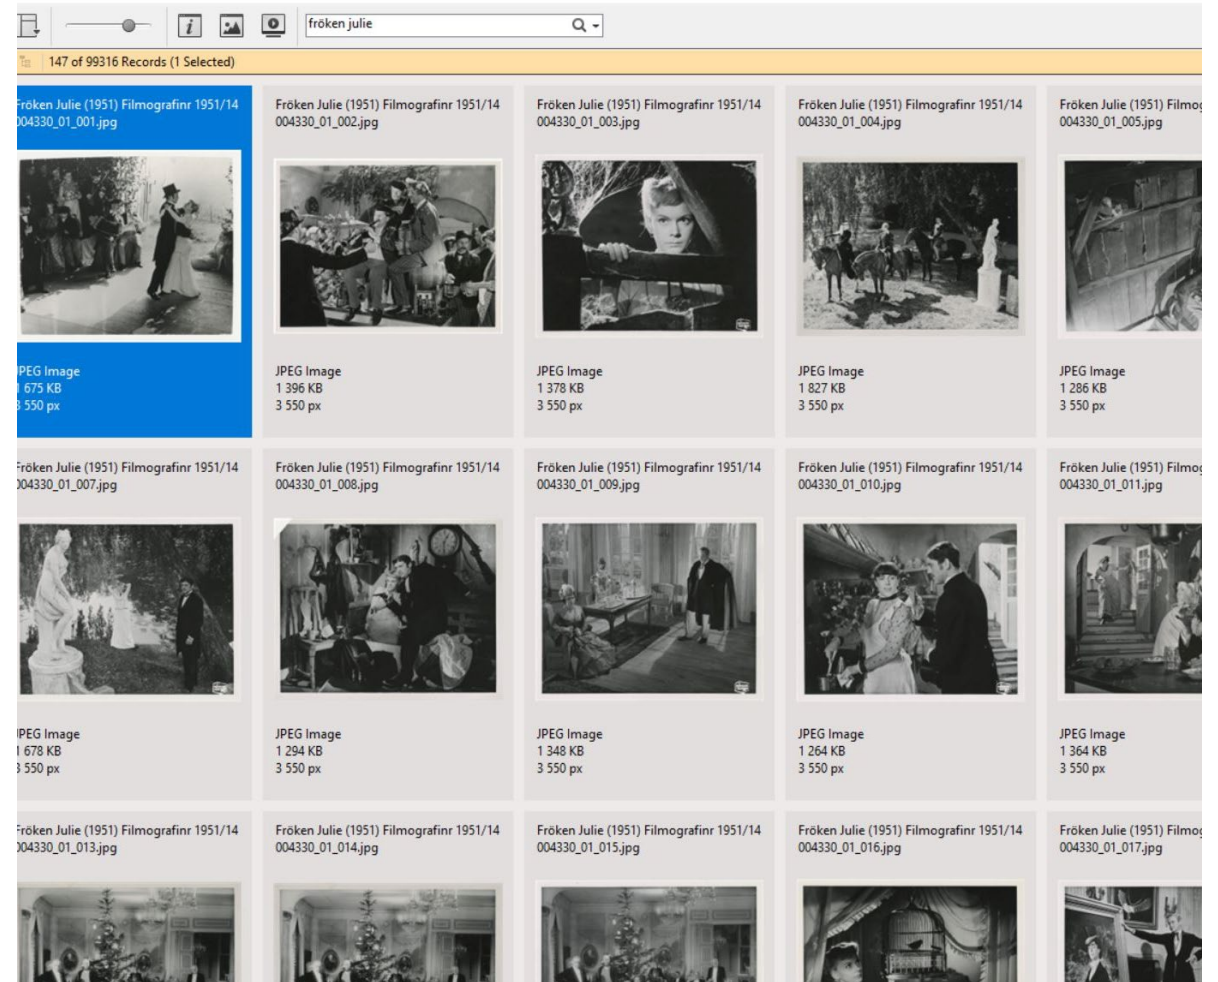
fröken julie

147 of 99316 Records (1 Selected)

Fröken Julie (1951) Filmografinr 1951/14 004330_01_001.jpg

JPEG Image
1 675 KB
3 550 px

Fröken Julie (1951) Filmografinr 1951/14 004330_01_002.jpg

JPEG Image
1 396 KB
3 550 px

Fröken Julie (1951) Filmografinr 1951/14 004330_01_003.jpg

JPEG Image
1 378 KB
3 550 px

Fröken Julie (1951) Filmografinr 1951/14 004330_01_004.jpg

JPEG Image
1 827 KB
3 550 px

Fröken Julie (1951) Filmog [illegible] 004330_01_005.jpg

JPEG Image
1 286 KB
3 550 px

Fröken Julie (1951) Filmografinr 1951/14 004330_01_007.jpg

JPEG Image
1 678 KB
3 550 px

Fröken Julie (1951) Filmografinr 1951/14 004330_01_008.jpg

JPEG Image
1 294 KB
3 550 px

Fröken Julie (1951) Filmografinr 1951/14 004330_01_009.jpg

JPEG Image
1 348 KB
3 550 px

Fröken Julie (1951) Filmografinr 1951/14 004330_01_010.jpg

JPEG Image
1 264 KB
3 550 px

Fröken Julie (1951) Filmog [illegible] 004330_01_011.jpg

JPEG Image
1 364 KB
3 550 px

Fröken Julie (1951) Filmografinr 1951/14 004330_01_013.jpg

Fröken Julie (1951) Filmografinr 1951/14 004330_01_014.jpg

Fröken Julie (1951) Filmografinr 1951/14 004330_01_015.jpg

Fröken Julie (1951) Filmografinr 1951/14 004330_01_016.jpg

Fröken Julie (1951) Filmog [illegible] 004330_01_017.jpg